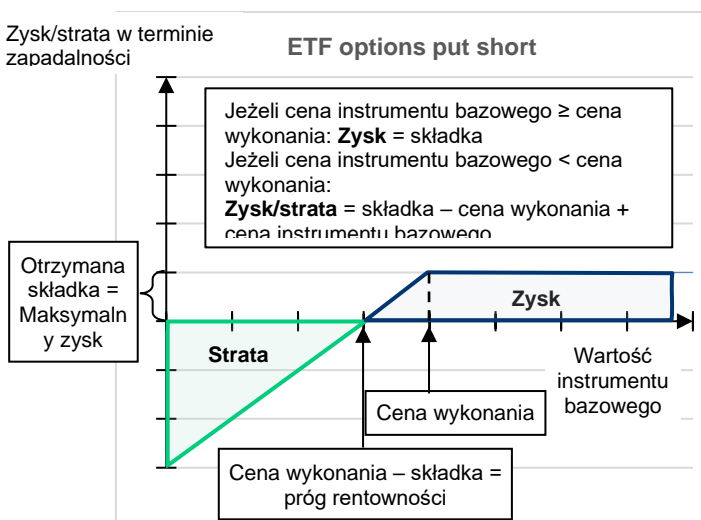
Zysk/strata w terminie zapadalności

ETF options put short

Jeżeli cena instrumentu bazowego ≥ cena wykonania: **Zysk** = składka
Jeżeli cena instrumentu bazowego < cena wykonania:
**Zysk/strata** = składka – cena wykonania + cena instrumentu bazowego

Otrzymana składka = Maksymalny zysk

Zysk

Strata

Wartość instrumentu bazowego

Cena wykonania

Cena wykonania – składka = próg rentowności